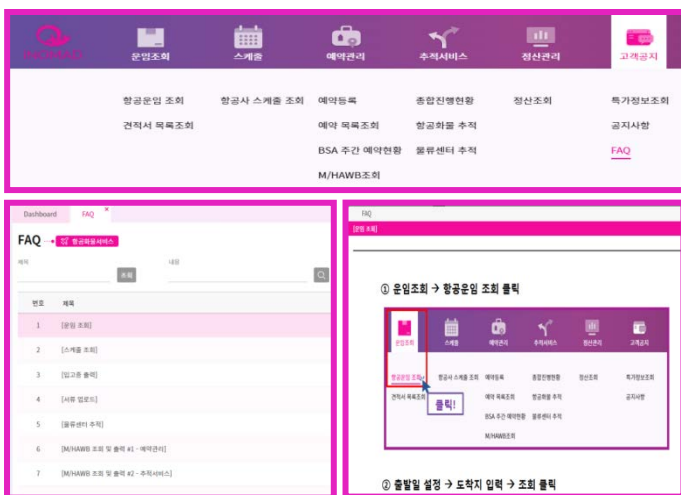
운임조회 스케줄 예약관리 추적서비스 정산관리 고객공지

항공운임 조회 항공사 스케줄 조회 예약등록 종합진행현황 정산조회 특가정보조회
견적서 목록조회 예약 목록조회 항공화물 추적 공지사항
BSA 주간 예약현황 물류센터 추적 FAQ
M/HAWB조회

Dashboard FAQ ×

FAQ 항공화물서비스

제목 내용

조회

| 번호 | 제목 |
|---|---|
| 1 | [운임 조회] |
| 2 | [스케줄 조회] |
| 3 | [입고증 출력] |
| 4 | [서류 업로드] |
| 5 | [물류센터 추적] |
| 6 | [M/HAWB 조회 및 출력 #1 - 예약관리] |
| 7 | [M/HAWB 조회 및 출력 #2 - 추적서비스] |

FAQ

[운임 조회]

① 운임조회 → 항공운임 조회 클릭

운임조회 스케줄 예약관리 추적서비스 정산관리 고객공지

항공운임 조회 항공사 스케줄 조회 예약등록 종합진행현황 정산조회 특가정보조회
견적서 목록조회 예약 목록조회 항공화물 추적 공지사항
BSA 주간 예약현황 물류센터 추적
M/HAWB조회

클릭!

② 출발일 설정 → 도착지 입력 → 조회 클릭